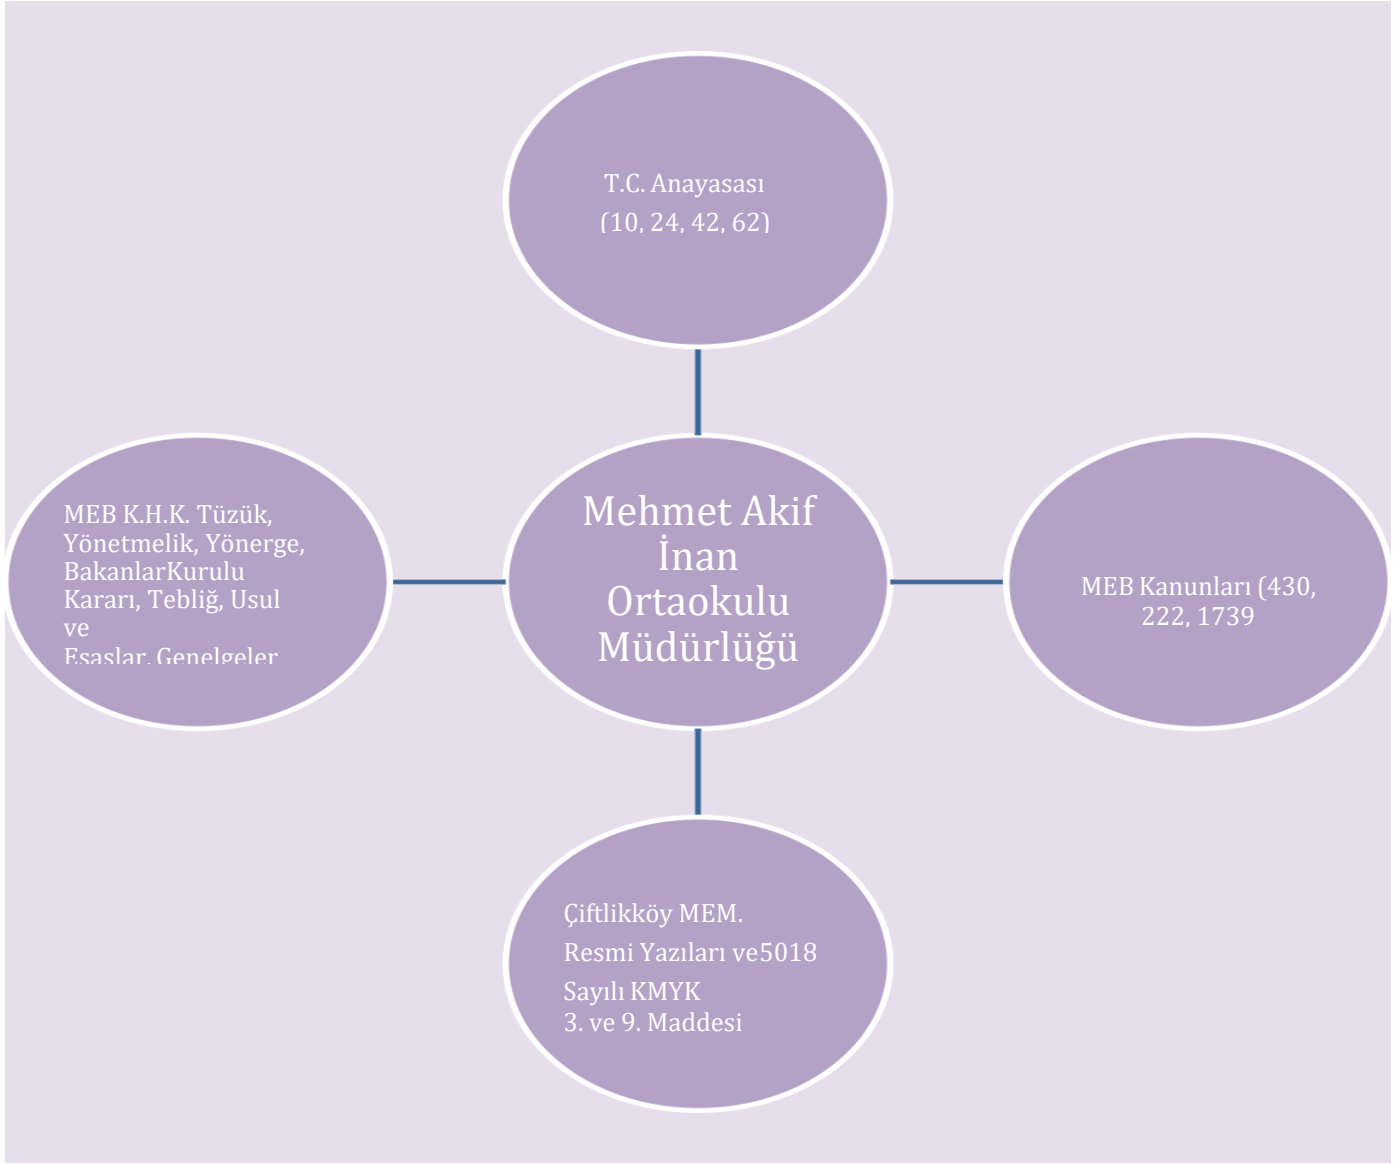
T.C. Anayasası
(10, 24, 42, 62)

MEB K.H.K. Tüzük, Yönetmelik, Yönerge, BakanlarKurulu Kararı, Tebliğ, Usul ve Esaslar, Genelgeler

Mehmet Akif İnan Ortaokulu Müdürlüğü

MEB Kanunları (430, 222, 1739

Çiftlikköy MEM.
Resmi Yazıları ve5018
Sayılı KMYK
3. ve 9. Maddesi